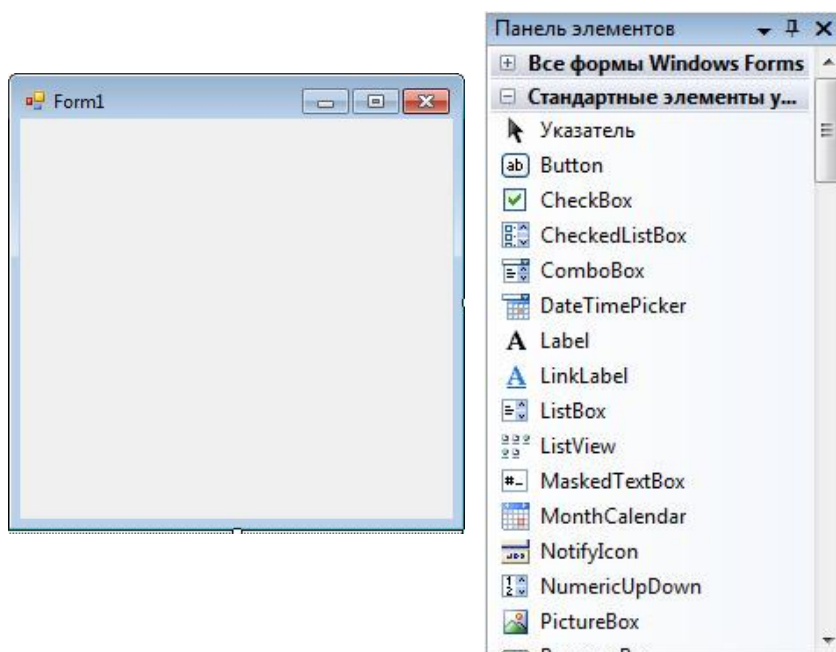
Form1

Панель элементов

Все формы Windows Forms

Стандартные элементы у...

Указатель

Button

CheckBox

CheckedListBox

ComboBox

DateTimePicker

Label

LinkLabel

ListBox

ListView

MaskedTextBox

MonthCalendar

NotifyIcon

NumericUpDown

PictureBox

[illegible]